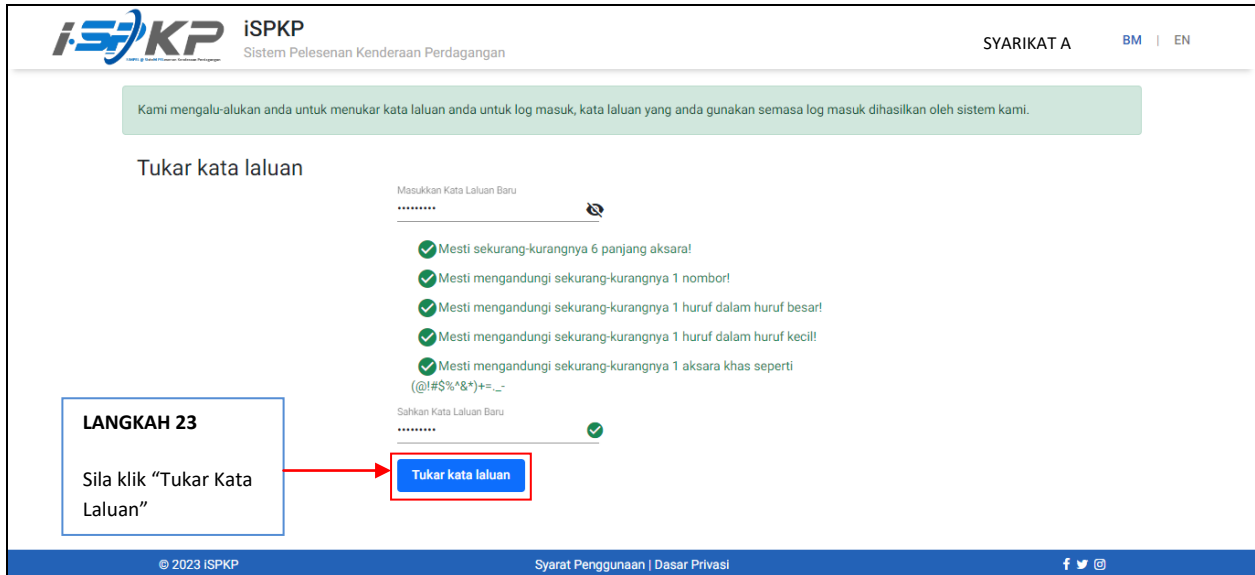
iSPKP
iSPKP
Sistem Pelesenan Kenderaan Perdagangan
SYARIKAT A
BM | EN

Kami mengalu-alukan anda untuk menukar kata laluan anda untuk log masuk, kata laluan yang anda gunakan semasa log masuk dihasilkan oleh sistem kami.

Tukar kata laluan

Masukkan Kata Laluan Baru
.........

Mesti sekurang-kurangnya 6 panjang aksara!
Mesti mengandungi sekurang-kurangnya 1 nombor!
Mesti mengandungi sekurang-kurangnya 1 huruf dalam huruf besar!
Mesti mengandungi sekurang-kurangnya 1 huruf dalam huruf kecil!
Mesti mengandungi sekurang-kurangnya 1 aksara khas seperti (@!#$%^&*)+=._-

Sahkan Kata Laluan Baru
.........

LANGKAH 23

Sila klik "Tukar Kata Laluan"

Tukar kata laluan

© 2023 iSPKP
Syarat Penggunaan | Dasar Privasi